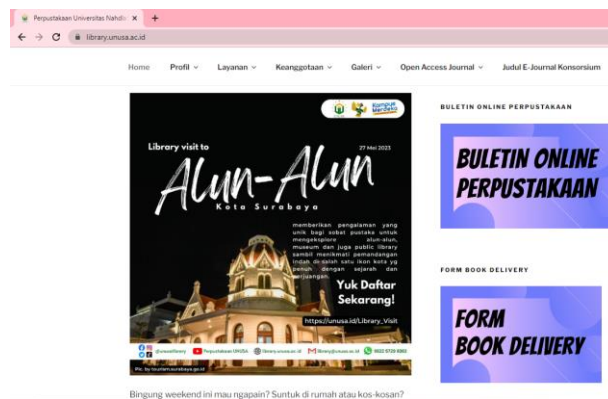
Perpustakaan Universitas Nahdl ×

library.unusa.ac.id

Home Profil Layanan Keanggotaan Galeri Open Access Journal Judul E-Journal Konsorsium

Kampus Merdeka

Library visit to

27 Mei 2023

Alun-Alun

Kota Surabaya

memberikan pengalaman yang unik bagi sobat pustaka untuk mengeksplore alun-alun, museum dan juga public library sambil menikmati pemandangan indah di salah satu ikon kota yg penuh dengan sejarah dan perjuangan.

Yuk Daftar Sekarang!

https://unusa.id/Library_Visit

@unusalibrary Perpustakaan UNUSA library.unusa.ac.id library@unusa.ac.id 0822 5729 6863

Pic. by tourism.surabaya.go.id

Bingung weekend ini mau ngapain? Suntuk di rumah atau kos-kosan?

BULETIN ONLINE PERPUSTAKAAN

BULETIN ONLINE PERPUSTAKAAN

FORM BOOK DELIVERY

FORM BOOK DELIVERY